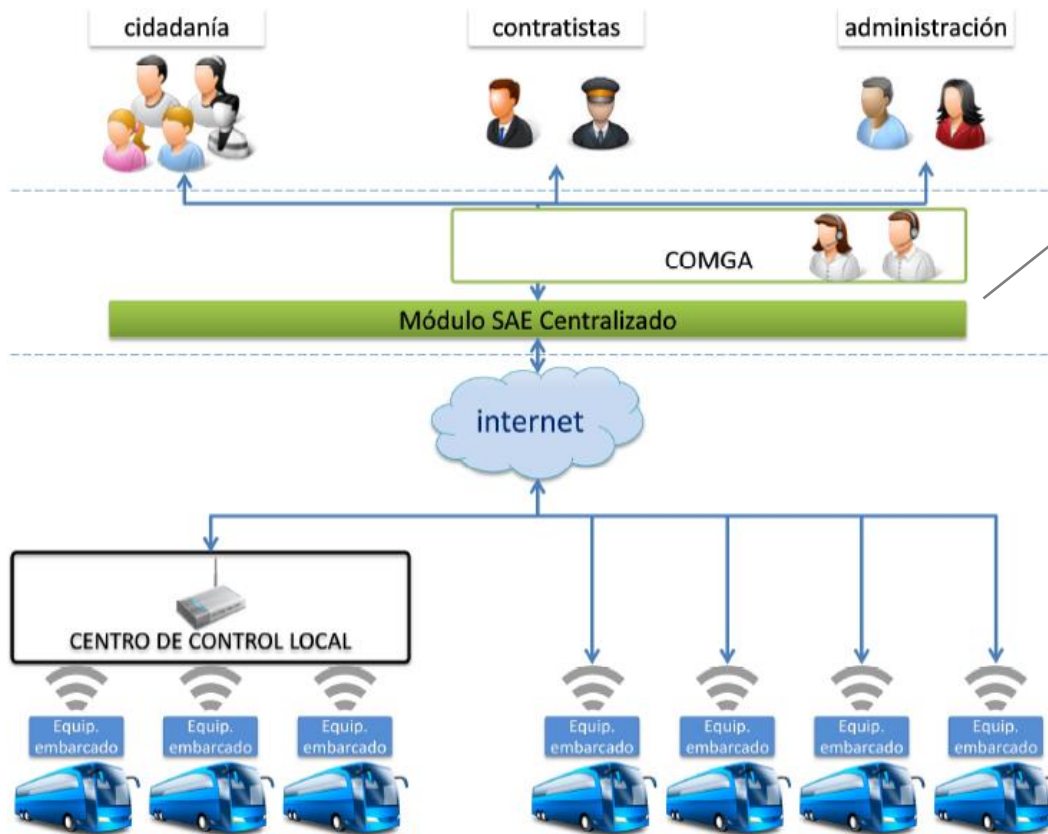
cidadanía

contratistas

administración

COMGA

Módulo SAE Centralizado

internet

CENTRO DE CONTROL LOCAL

Equip. embarcado

Equip. embarcado

Equip. embarcado

Equip. embarcado

Equip. embarcado

Equip. embarcado

Equip. embarcado